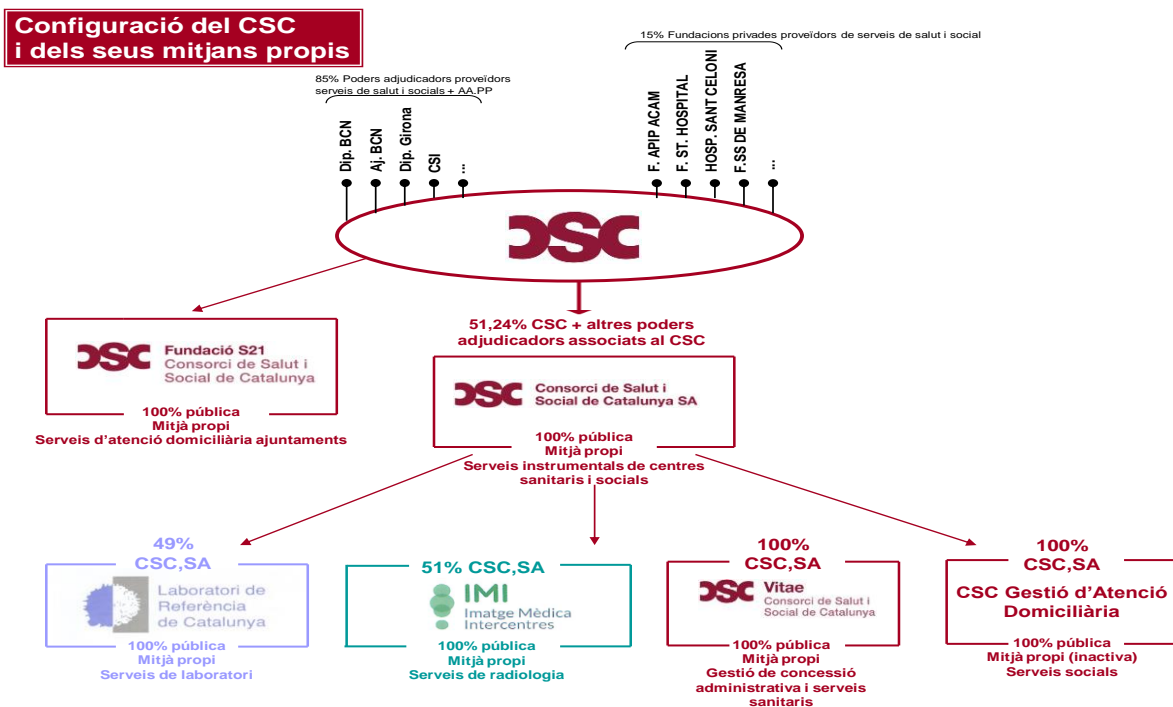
Configuració del CSC i dels seus mitjans propis

85% Poders adjudicadors proveïdors serveis de salut i socials + AA.PP

Dip. BCN
Aj. BCN
Dip. Girona
CSI
...

15% Fundacions privades proveïdors de serveis de salut i social

F. APIP ACAM
F. ST. HOSPITAL
HOSP. SANT CELONI
F.SS DE MANRESA
...

CSC

CSC Fundació S21 Consorci de Salut i Social de Catalunya
100% pública
Mitjà propi
Serveis d'atenció domiciliària ajuntaments

51,24% CSC + altres poders adjudicadors associats al CSC

CSC Consorci de Salut i Social de Catalunya SA
100% pública
Mitjà propi
Serveis instrumentals de centres sanitaris i socials

49% CSC,SA
Laboratori de Referència de Catalunya
100% pública
Mitjà propi
Serveis de laboratori

51% CSC,SA
IMI Imatge Mèdica Intercentres
100% pública
Mitjà propi
Serveis de radiologia

100% CSC,SA
CSC Vitae Consorci de Salut i Social de Catalunya
100% pública
Mitjà propi
Gestió de concessió administrativa i serveis sanitaris

100% CSC,SA
CSC Gestió d'Atenció Domiciliària
100% pública
Mitjà propi (inactiva)
Serveis socials